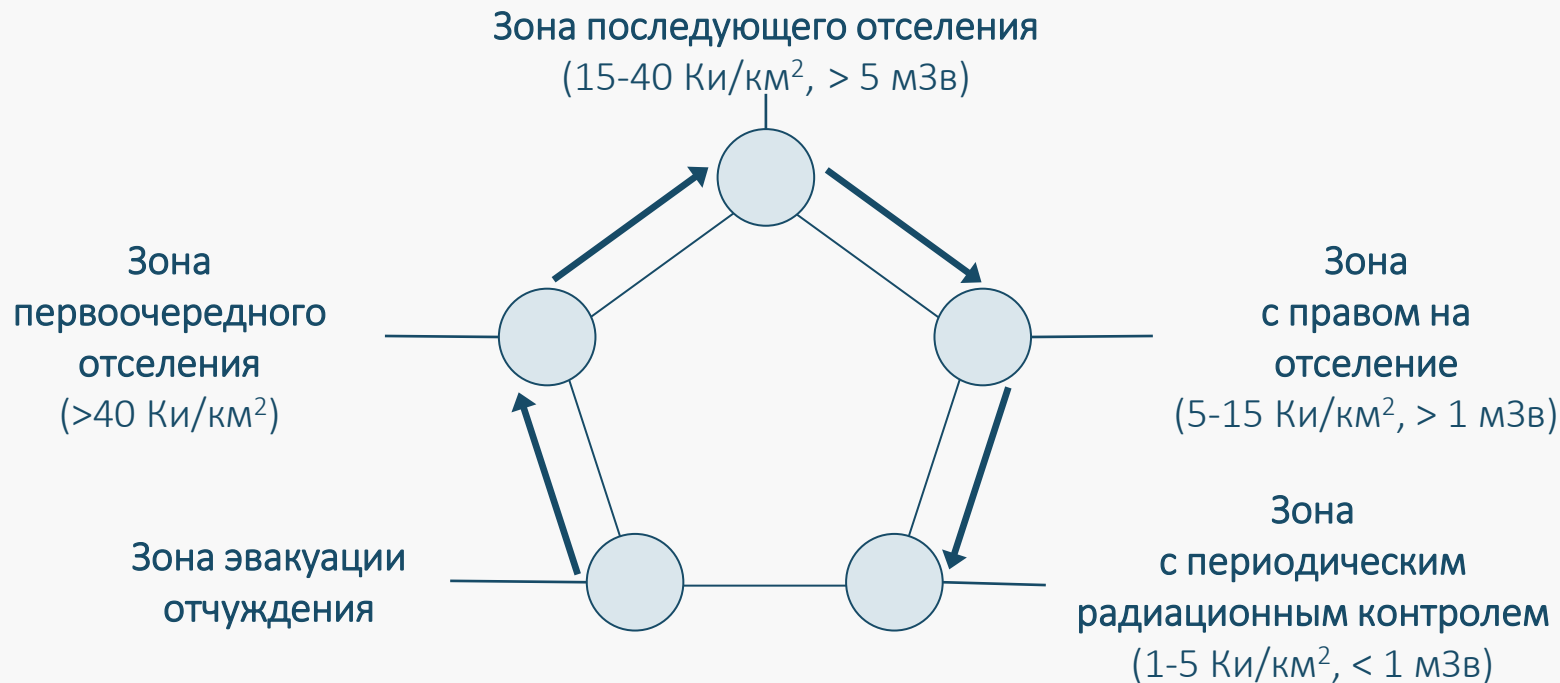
Зона последующего отселения
(15-40 Ки/км$^2$, > 5 мЗв)

Зона первоочередного отселения
(>40 Ки/км$^2$)

Зона с правом на отселение
(5-15 Ки/км$^2$, > 1 мЗв)

Зона эвакуации отчуждения

Зона с периодическим радиационным контролем
(1-5 Ки/км$^2$, < 1 мЗв)